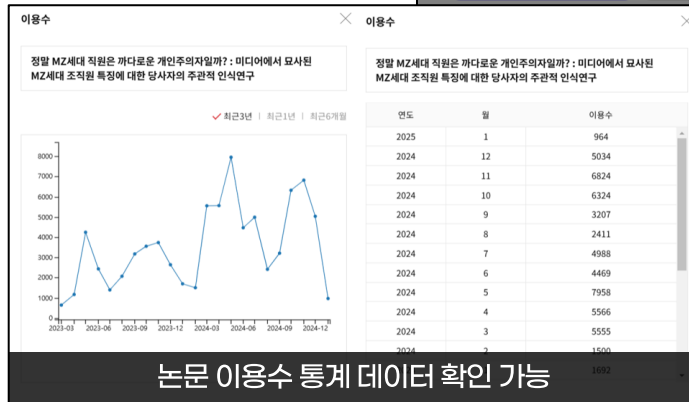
이용수

정말 MZ세대 직원은 까다로운 개인주의자일까? : 미디어에서 묘사된 MZ세대 조직원 특징에 대한 당사자의 주관적 인식연구

✓ 최근3년 | 최근1년 | 최근6개월

8000
7000
6000
5000
4000
3000
2000
1000
0

2023-03 2023-06 2023-09 2023-12 2024-03 2024-06 2024-09 2024-12

이용수

정말 MZ세대 직원은 까다로운 개인주의자일까? : 미디어에서 묘사된 MZ세대 조직원 특징에 대한 당사자의 주관적 인식연구

| 연도 | 월 | 이용수 |
|---|---|---|
| 2025 | 1 | 964 |
| 2024 | 12 | 5034 |
| 2024 | 11 | 6824 |
| 2024 | 10 | 6324 |
| 2024 | 9 | 3207 |
| 2024 | 8 | 2411 |
| 2024 | 7 | 4988 |
| 2024 | 6 | 4469 |
| 2024 | 5 | 7958 |
| 2024 | 4 | 5566 |
| 2024 | 3 | 5555 |
| 2024 | 2 | 1500 |
| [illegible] | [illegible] | 1692 |

논문 이용수 통계 데이터 확인 가능